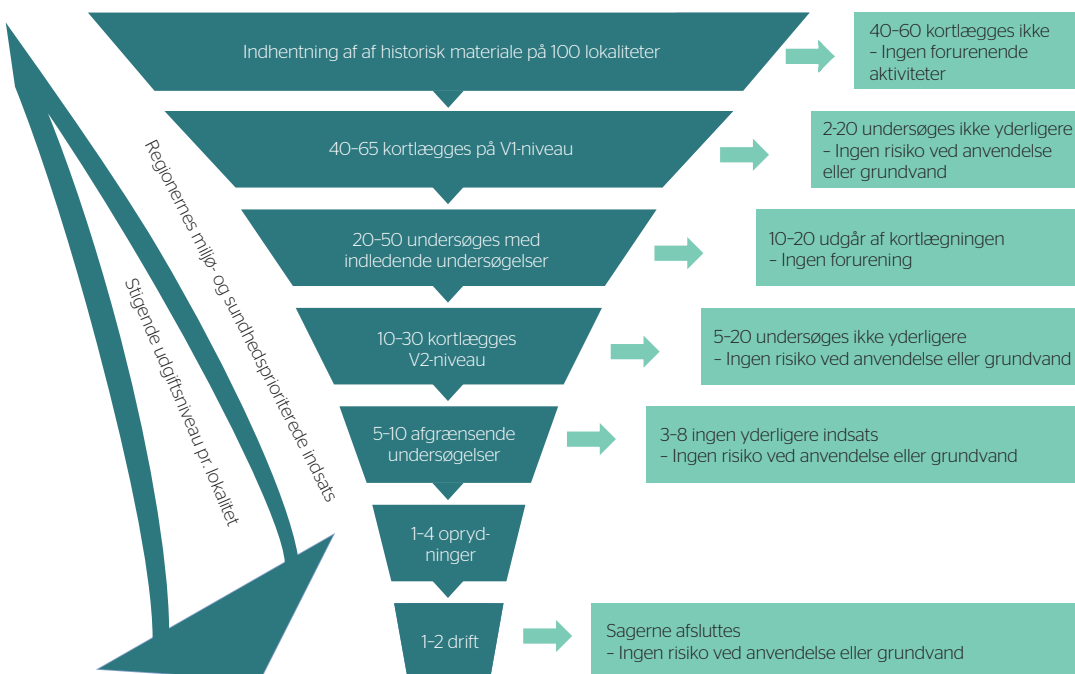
Indhentning af af historisk materiale på 100 lokaliteter

40–60 kortlægges ikke
– Ingen forurenende aktiviteter

40–65 kortlægges på V1-niveau

2-20 undersøges ikke yderligere
– Ingen risiko ved anvendelse eller grundvand

20–50 undersøges med indledende undersøgelser

10–20 udgår af kortlægningen
– Ingen forurening

10–30 kortlægges V2-niveau

5–20 undersøges ikke yderligere
– Ingen risiko ved anvendelse eller grundvand

5–10 afgrænsende undersøgelser

3–8 ingen yderligere indsats
– Ingen risiko ved anvendelse eller grundvand

1–4 oprydninger

1–2 drift

Sagerne afsluttes
– Ingen risiko ved anvendelse eller grundvand

Regionernes miljø- og sundhedsprioriterede indsats

Stigende udgiftsniveau pr. lokalitet